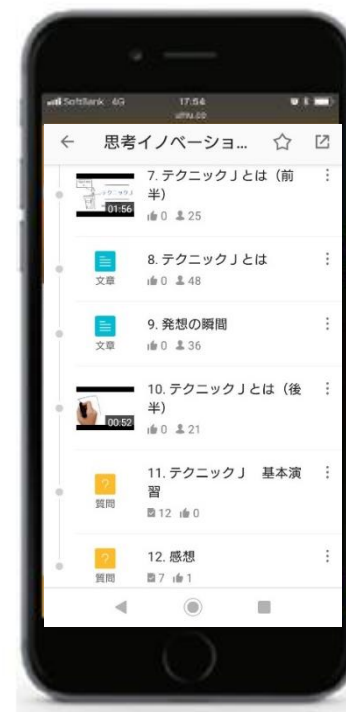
SoftBank 4G 17:54
uthu.co

← 思考イノベーショ... ☆ ⧉

01:56
7. テクニックＪとは（前半）
0 25

文章
8. テクニックＪとは
0 48

文章
9. 発想の瞬間
0 36

00:52
10. テクニックＪとは（後半）
0 21

?
質問
11. テクニックＪ　基本演習
12 0

?
質問
12. 感想
7 1